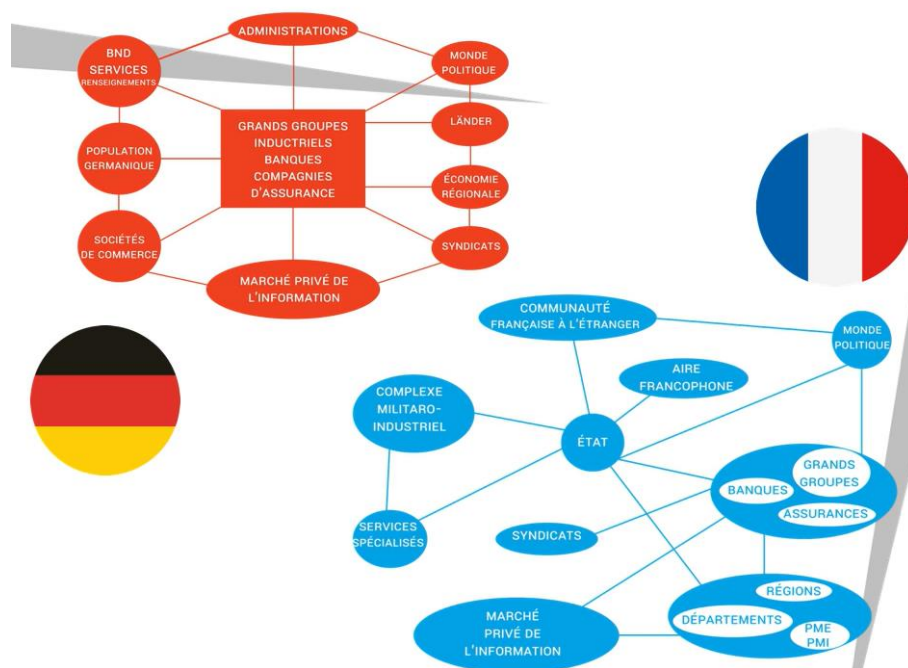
ADMINISTRATIONS

BND SERVICES RENSEIGNEMENTS

MONDE POLITIQUE

GRANDS GROUPES INDUCTRIELS BANQUES COMPAGNIES D'ASSURANCE

LÄNDER

POPULATION GERMANIQUE

ÉCONOMIE RÉGIONALE

SOCIÉTÉS DE COMMERCE

SYNDICATS

MARCHÉ PRIVÉ DE L'INFORMATION

COMMUNAUTÉ FRANÇAISE À L'ÉTRANGER

MONDE POLITIQUE

AIRE FRANCOPHONE

COMPLEXE MILITARO-INDUSTRIEL

ÉTAT

GRANDS GROUPES

BANQUES

ASSURANCES

SERVICES SPÉCIALISÉS

SYNDICATS

RÉGIONS

MARCHÉ PRIVÉ DE L'INFORMATION

DÉPARTEMENTS

PME PMI